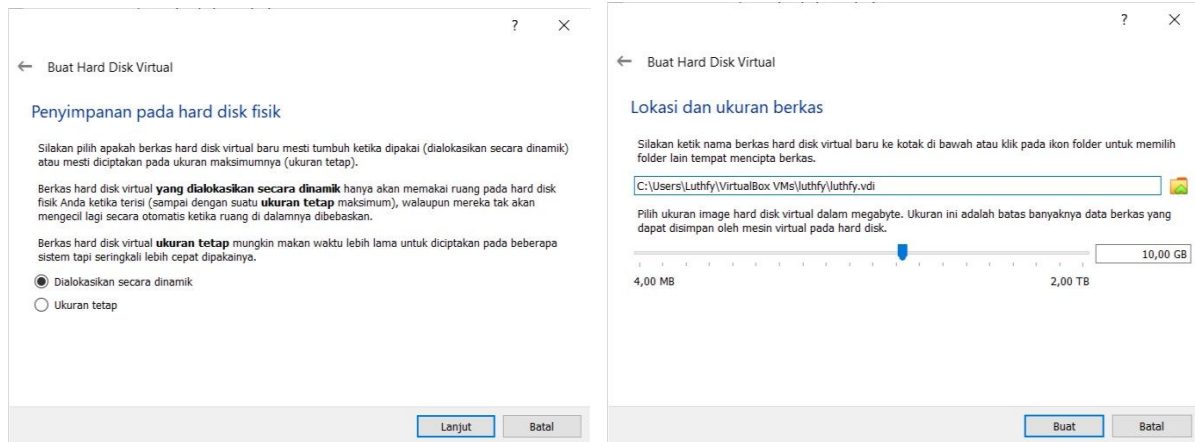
?
×

← Buat Hard Disk Virtual

Penyimpanan pada hard disk fisik

Silakan pilih apakah berkas hard disk virtual baru mesti tumbuh ketika dipakai (dialokasikan secara dinamik) atau mesti diciptakan pada ukuran maksimumnya (ukuran tetap).

Berkas hard disk virtual **yang dialokasikan secara dinamik** hanya akan memakai ruang pada hard disk fisik Anda ketika terisi (sampai dengan suatu **ukuran tetap** maksimum), walaupun mereka tak akan mengecil lagi secara otomatis ketika ruang di dalamnya dibebaskan.

Berkas hard disk virtual **ukuran tetap** mungkin makan waktu lebih lama untuk diciptakan pada beberapa sistem tapi seringkali lebih cepat dipakainya.

Dialokasikan secara dinamik

Ukuran tetap

Lanjut
Batal

?
×

← Buat Hard Disk Virtual

Lokasi dan ukuran berkas

Silakan ketik nama berkas hard disk virtual baru ke kotak di bawah atau klik pada ikon folder untuk memilih folder lain tempat mencipta berkas.

C:\Users\Luthfy\VirtualBox VMs\luthfy\luthfy.vdi

Pilih ukuran image hard disk virtual dalam megabyte. Ukuran ini adalah batas banyaknya data berkas yang dapat disimpan oleh mesin virtual pada hard disk.

10,00 GB

4,00 MB
2,00 TB

Buat
Batal